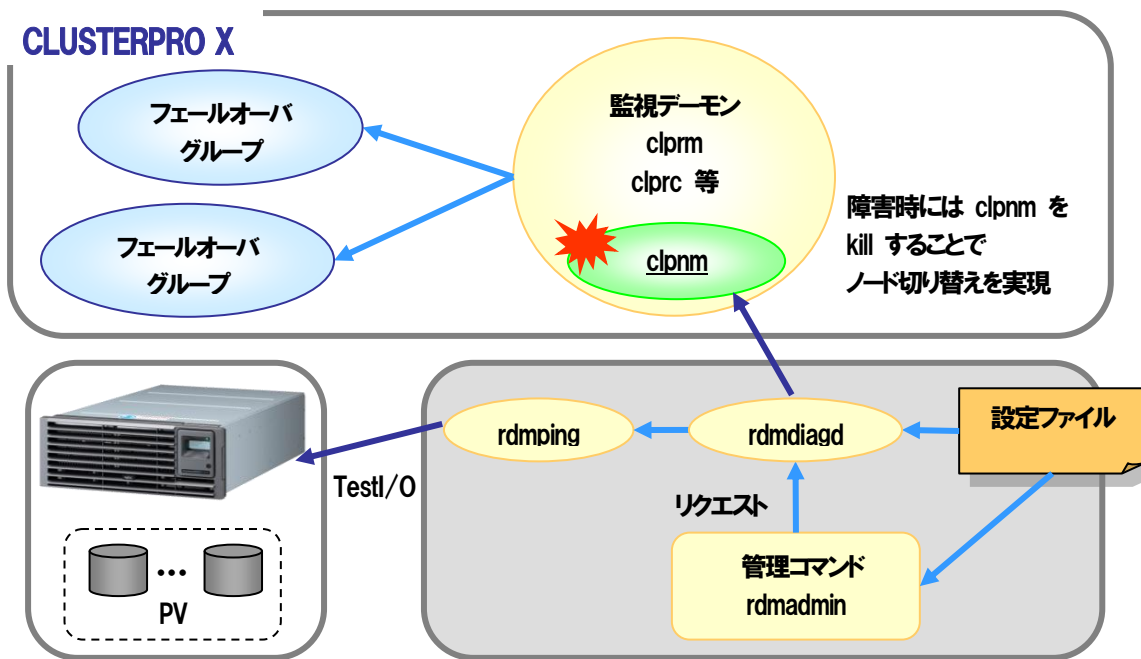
CLUSTERPRO X

フェールオーバ
グループ

フェールオーバ
グループ

監視デーモン
clprm
clprc 等

clpnm

障害時には clpnm を
kill することで
ノード切り替えを実現

rdmping

rdmdiagd

設定ファイル

TestI/O

リクエスト

管理コマンド
rdmadmin

…
PV